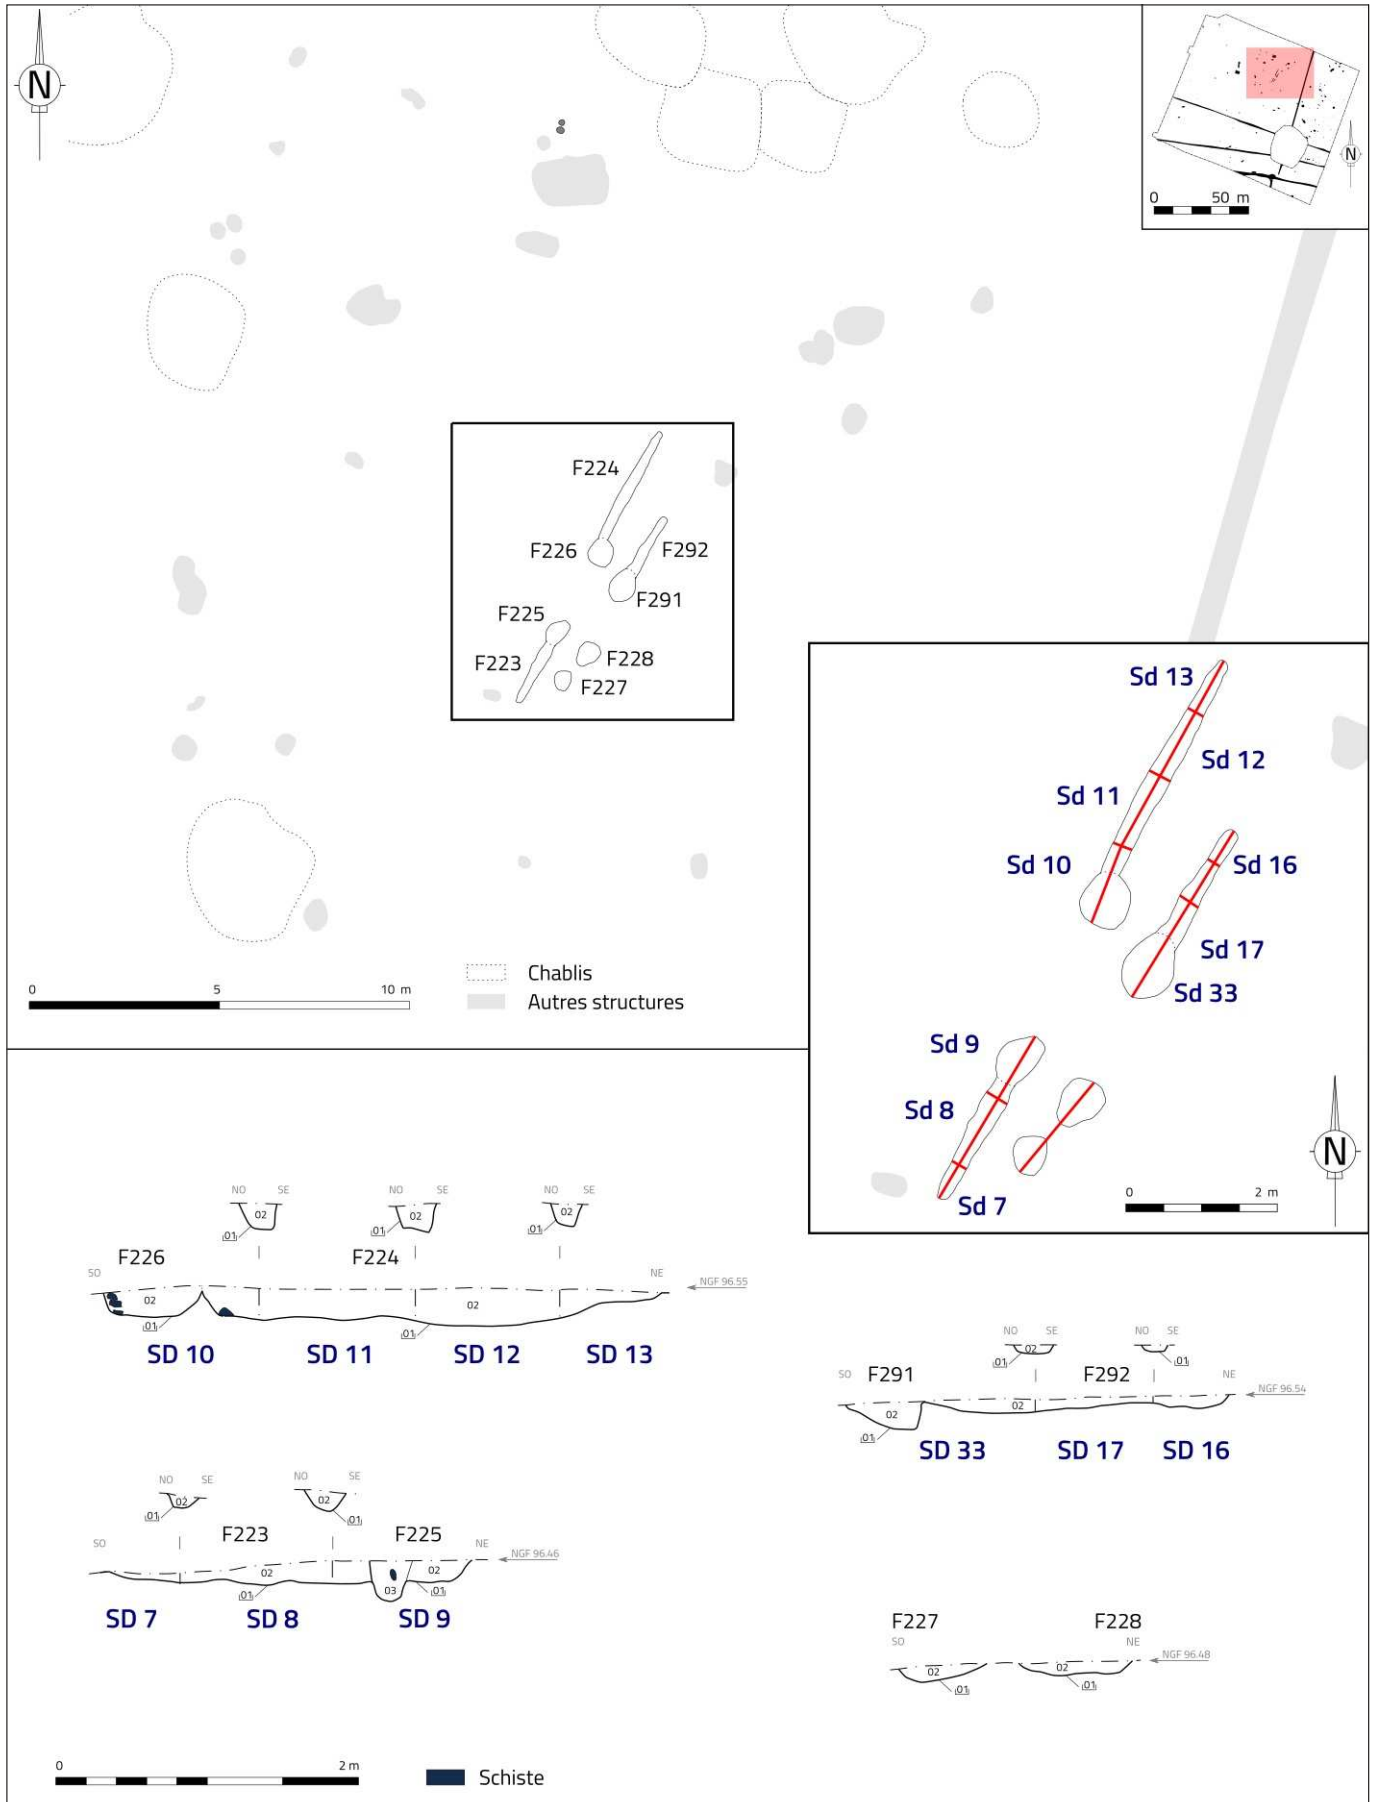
N

0 50 m

N

F224
F226
F292
F291
F225
F223
F228
F227

Sd 13
Sd 12
Sd 11
Sd 10
Sd 16
Sd 17
Sd 33
Sd 9
Sd 8
Sd 7

N

0 2 m

0 5 10 m

Chablis
Autres structures

NO SE
02
01

NO SE
02
01

NO SE
02
01

F226
F224
SO
NE
NGF 96.55
02
01
02
01

SD 10
SD 11
SD 12
SD 13

NO SE
02
01

NO SE
01

SO F291
F292
NE
NGF 96.54
02
01
02

SD 33
SD 17
SD 16

NO SE
02
01

NO SE
02
01

F223
F225
SO
NE
NGF 96.46
02
01
03
02
01

SD 7
SD 8
SD 9

F227
F228
SO
NE
NGF 96.48
02
01
02
01

0 2 m

Schiste